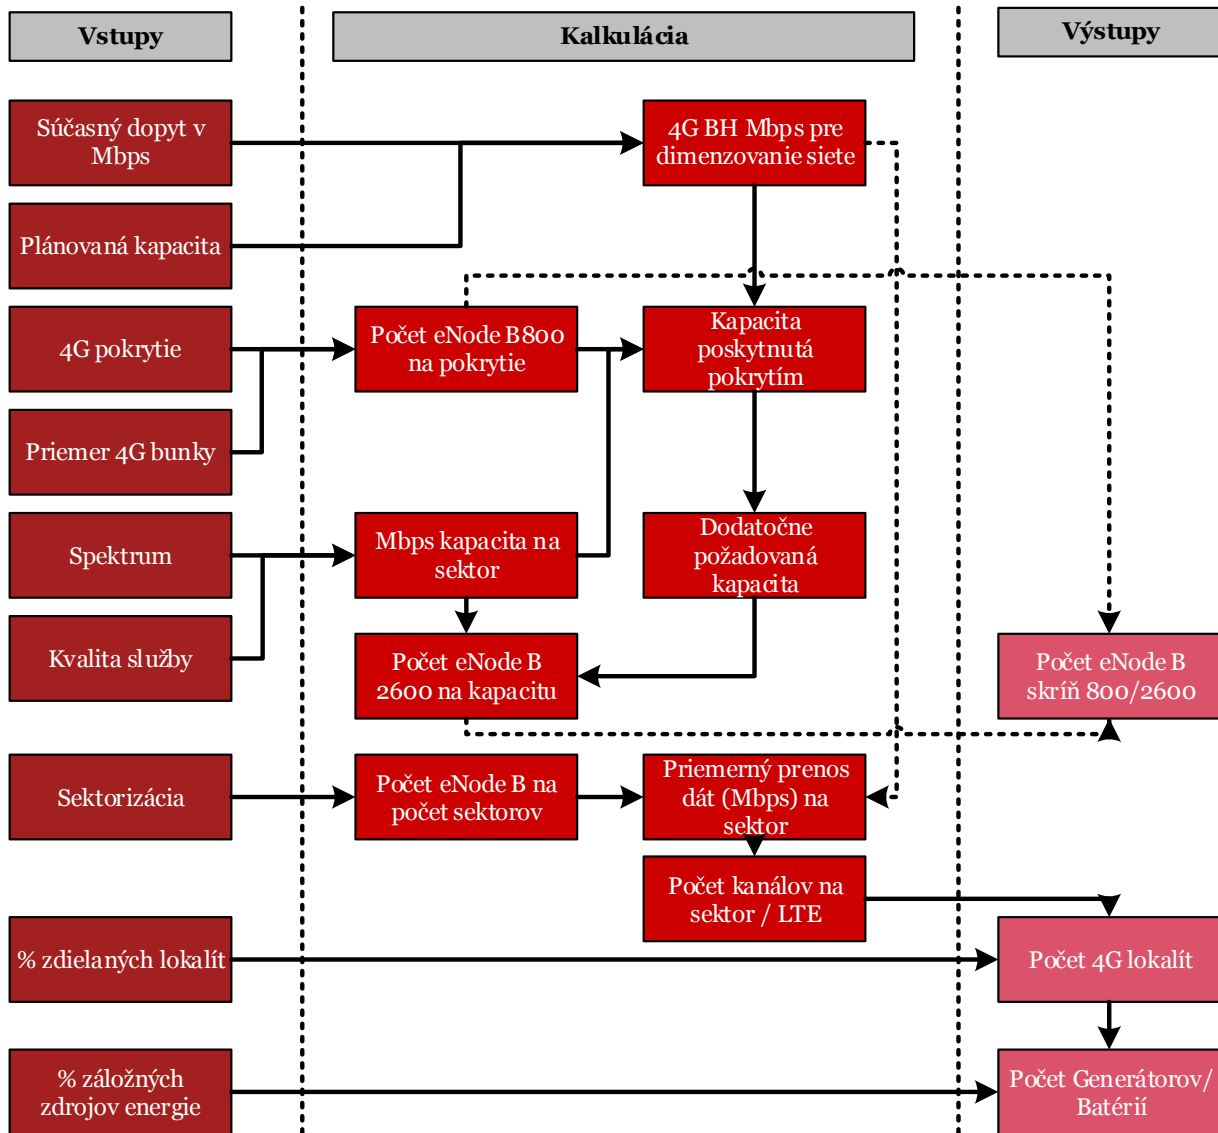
Vstupy

Kalkulácia

Výstupy

Súčasný dopyt v Mbps

Plánovaná kapacita

4G BH Mbps pre dimenzovanie siete

4G pokrytie

Priemer 4G bunky

Počet eNode B800 na pokrytie

Kapacita poskytnutá pokrytím

Spektrum

Kvalita služby

Mbps kapacita na sektor

Dodatočne požadovaná kapacita

Počet eNode B 2600 na kapacitu

Počet eNode B skríň 800/2600

Sektorizácia

Počet eNode B na počet sektorov

Priemerný prenos dát (Mbps) na sektor

Počet kanálov na sektor / LTE

% zdielaných lokalít

Počet 4G lokalít

% záložných zdrojov energie

Počet Generátorov/ Batérií